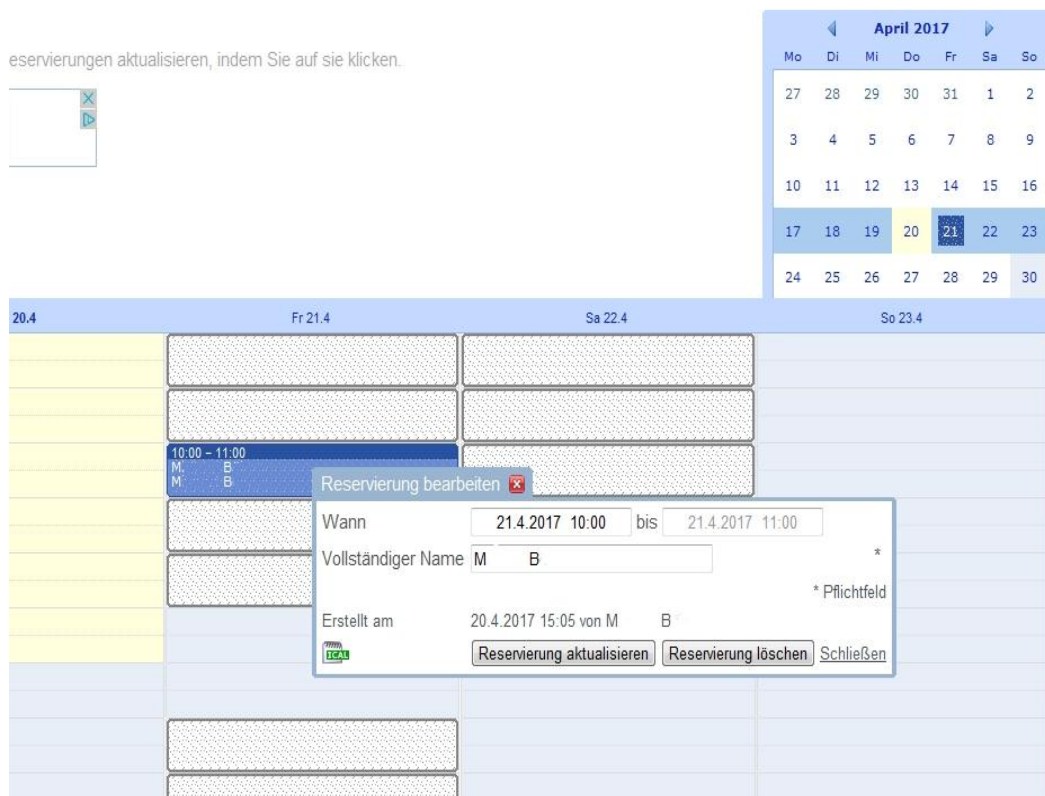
eservierungen aktualisieren, indem Sie auf sie klicken.

April 2017

| Mo | Di | Mi | Do | Fr | Sa | So |
|---|---|---|---|---|---|---|
| 27 | 28 | 29 | 30 | 31 | 1 | 2 |
| 3 | 4 | 5 | 6 | 7 | 8 | 9 |
| 10 | 11 | 12 | 13 | 14 | 15 | 16 |
| 17 | 18 | 19 | 20 | 21 | 22 | 23 |
| 24 | 25 | 26 | 27 | 28 | 29 | 30 |

20.4 Fr 21.4 Sa 22.4 So 23.4

10:00 – 11:00
M. B
M. B

Reservierung bearbeiten

Wann 21.4.2017 10:00 bis 21.4.2017 11:00

Vollständiger Name M B *

* Pflichtfeld

Erstellt am 20.4.2017 15:05 von M B

ICAL

Reservierung aktualisieren Reservierung löschen Schließen